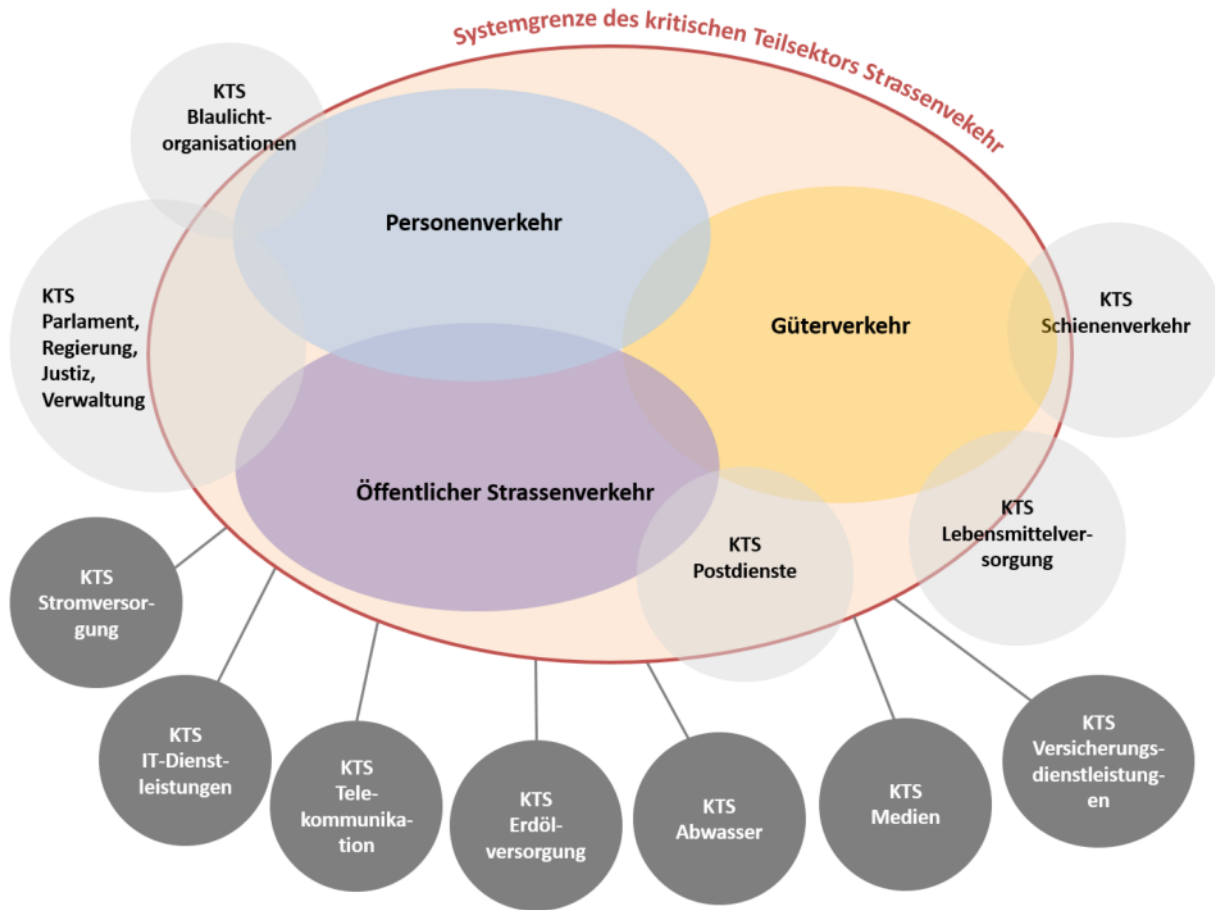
Systemgrenze des kritischen Teilsektors Strassenvekehr

KTS Blaulichtorganisationen

Personenverkehr

KTS Parlament, Regierung, Justiz, Verwaltung

Güterverkehr

KTS Schienenverkehr

Öffentlicher Strassenverkehr

KTS Postdienste

KTS Lebensmittelversorgung

KTS Stromversorgung

KTS IT-Dienstleistungen

KTS Telekommunikation

KTS Erdölversorgung

KTS Abwasser

KTS Medien

KTS Versicherungsdienstleistungen